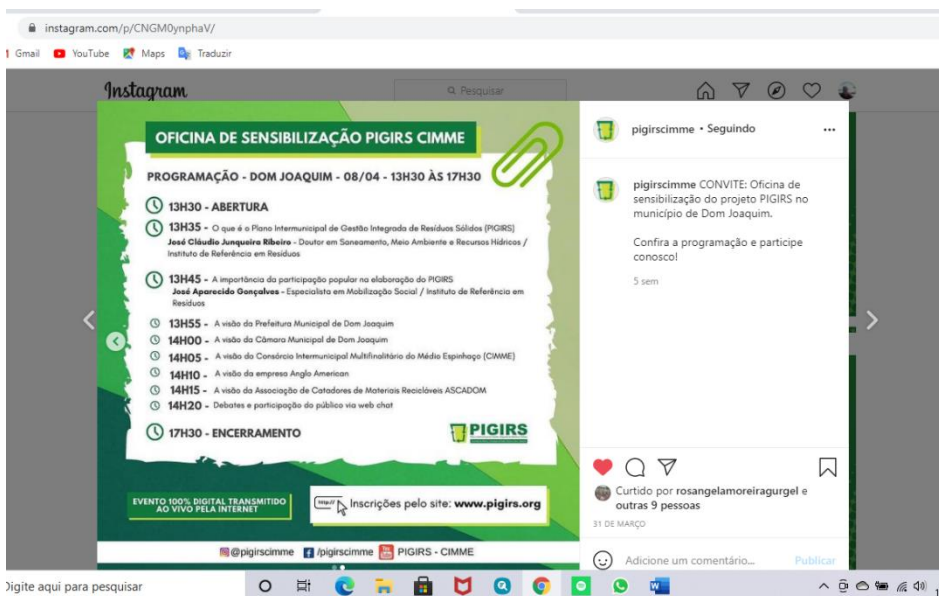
instagram.com/p/CNGM0ynphaV/

Gmail YouTube Maps Traduzir

Instagram

Pesquisar

OFICINA DE SENSIBILIZAÇÃO PIGIRS CIMME

PROGRAMAÇÃO - DOM JOAQUIM - 08/04 - 13H30 ÀS 17H30

13H30 - ABERTURA

13H35 - O que é o Plano Intermunicipal de Gestão Integrada de Resíduos Sólidos (PIGIRS)
José Cláudio Junqueira Ribeiro - Doutor em Saneamento, Meio Ambiente e Recursos Hídricos / Instituto de Referência em Resíduos

13H45 - A importância da participação popular na elaboração do PIGIRS
José Aparecido Gonçalves - Especialista em Mobilização Social / Instituto de Referência em Resíduos

13H55 - A visão da Prefeitura Municipal de Dom Joaquim
14H00 - A visão da Câmara Municipal de Dom Joaquim
14H05 - A visão do Consórcio Intermunicipal Multifinalitário do Médio Espinhaço (CIMME)
14H10 - A visão da empresa Anglo American
14H15 - A visão da Associação de Catadores de Materiais Recicláveis ASCADOM
14H20 - Debates e participação do público via web chat

17H30 - ENCERRAMENTO

PIGIRS

EVENTO 100% DIGITAL TRANSMITIDO AO VIVO PELA INTERNET

http:// Inscrições pelo site: www.pigirs.org

@pigirscimme /pigirscimme PIGIRS - CIMME

pigirscimme • Seguindo

pigirscimme CONVITE: Oficina de sensibilização do projeto PIGIRS no município de Dom Joaquim.

Confira a programação e participe conosco!

5 sem

Curtido por rosangelamoreiragurgel e outras 9 pessoas

31 DE MARÇO

Adicione um comentário...

Publicar

Digite aqui para pesquisar